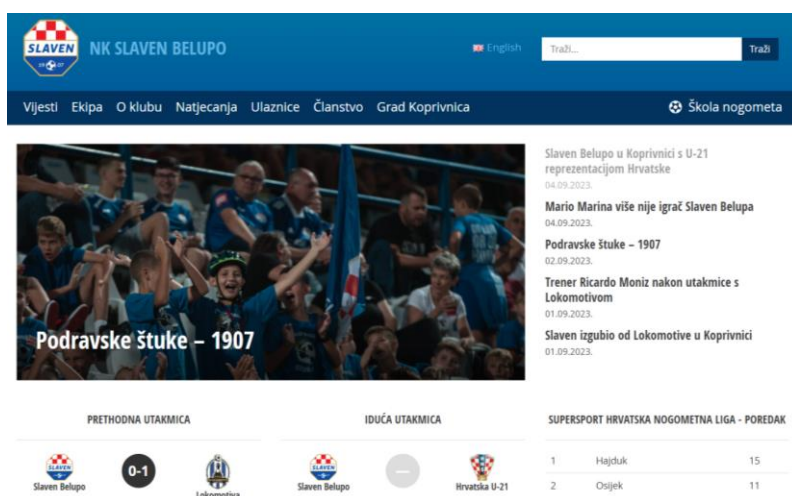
SLAVEN 1907

NK SLAVEN BELUPO

English

Traži...

Traži

Vijesti Ekipa O klubu Natjecanja Ulaznice Članstvo Grad Koprivnica

Škola nogometa

Podravske štuke – 1907

Slaven Belupo u Koprivnici s U-21 reprezentacijom Hrvatske
04.09.2023.

Mario Marina više nije igrač Slaven Belupa
04.09.2023.

Podravske štuke – 1907
02.09.2023.

Trener Ricardo Moniz nakon utakmice s Lokomotivom
01.09.2023.

Slaven izgubio od Lokomotive u Koprivnici
01.09.2023.

PRETHODNA UTAKMICA

Slaven Belupo 0-1 Lokomotiva

IDUĆA UTAKMICA

Slaven Belupo – Hrvatska U-21

SUPERSPORT HRVATSKA NOGOMETNA LIGA - POREDAK

| 1 | Hajduk | 15 |
|---|---|---|
| 2 | Osijek | 11 |